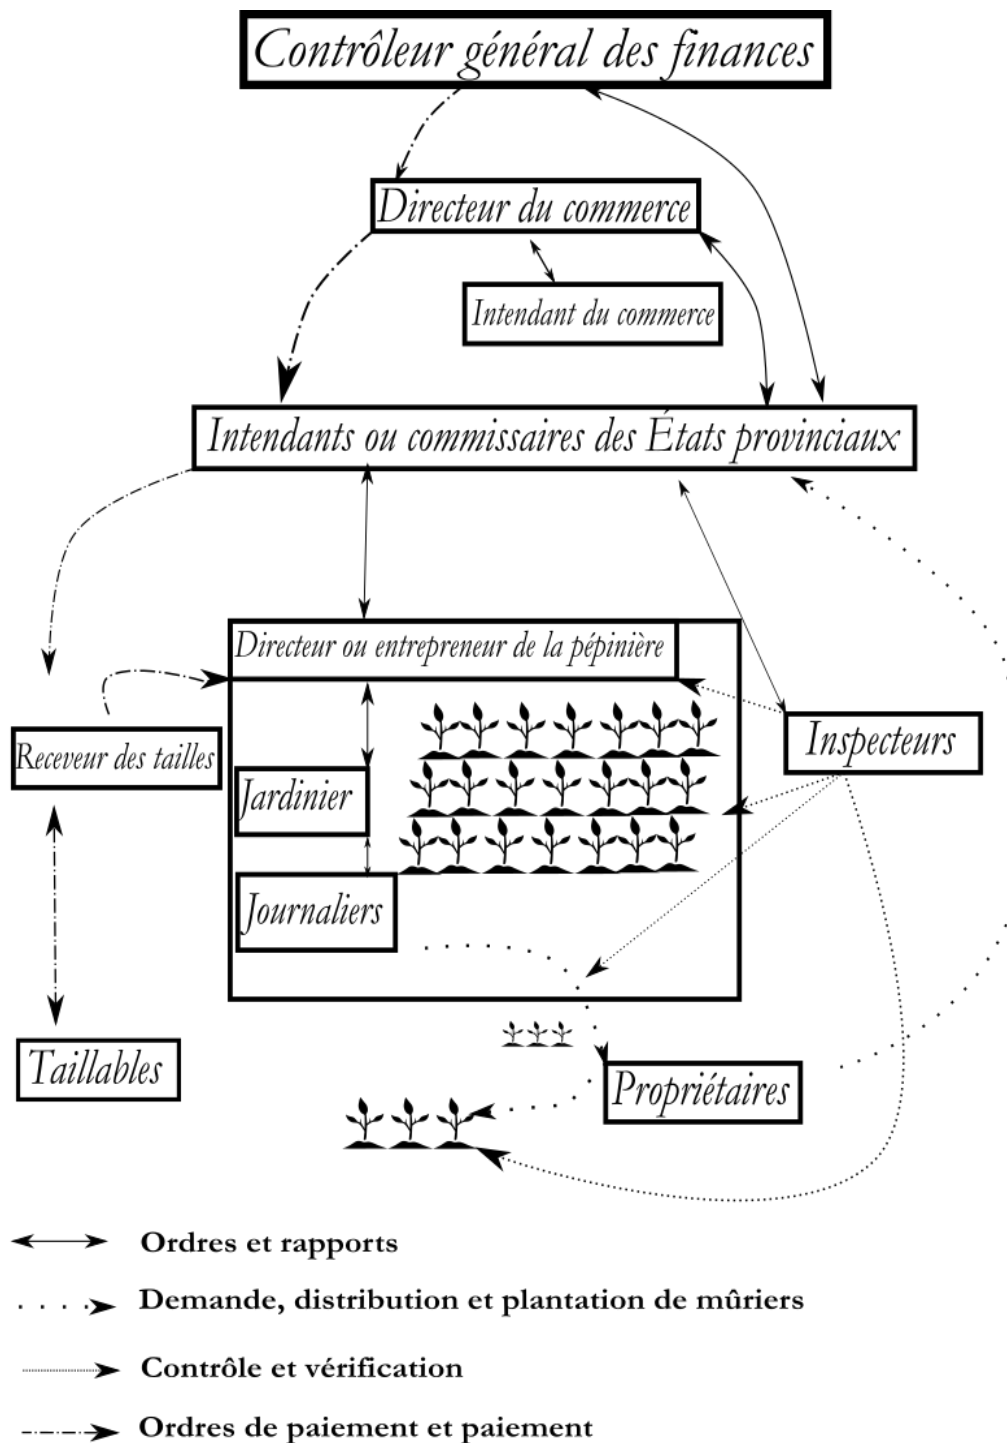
Contrôleur général des finances

Directeur du commerce

Intendant du commerce

Intendants ou commissaires des États provinciaux

Directeur ou entrepreneur de la pépinière

Receveur des tailles

Jardinier

Journaliers

Inspecteurs

Taillables

Propriétaires

Ordres et rapports

Demande, distribution et plantation de mûriers

Contrôle et vérification

Ordres de paiement et paiement